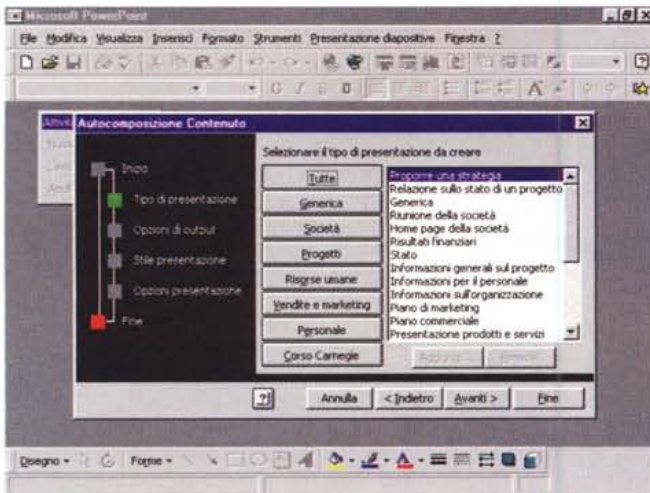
Microsoft PowerPoint

File Modifica Visualizza Inserisci Formato Strumenti Presentazione diapositive Finestra ?

Autocomposizione Contenuto

Inizio

Tipo di presentazione

Opzioni di output

Stile presentazione

Opzioni presentazione

Fine

Selezionare il tipo di presentazione da creare

Tutte

Generica

Società

Progetti

Risorse umane

Vendite e marketing

Personale

Corso Carnegie

Proporre una strategia
Relazione sullo stato di un progetto
Generica
Riunione della società
Home page della società
Risultati finanziari
Stato
Informazioni generali sul progetto
Informazioni per il personale
Informazioni sull'organizzazione
Piano di marketing
Piano commerciale
Presentazione prodotti e servizi

Aggiungi... Rimuovi

Annulla < Indietro Avanti > Fine

Disegno Forme